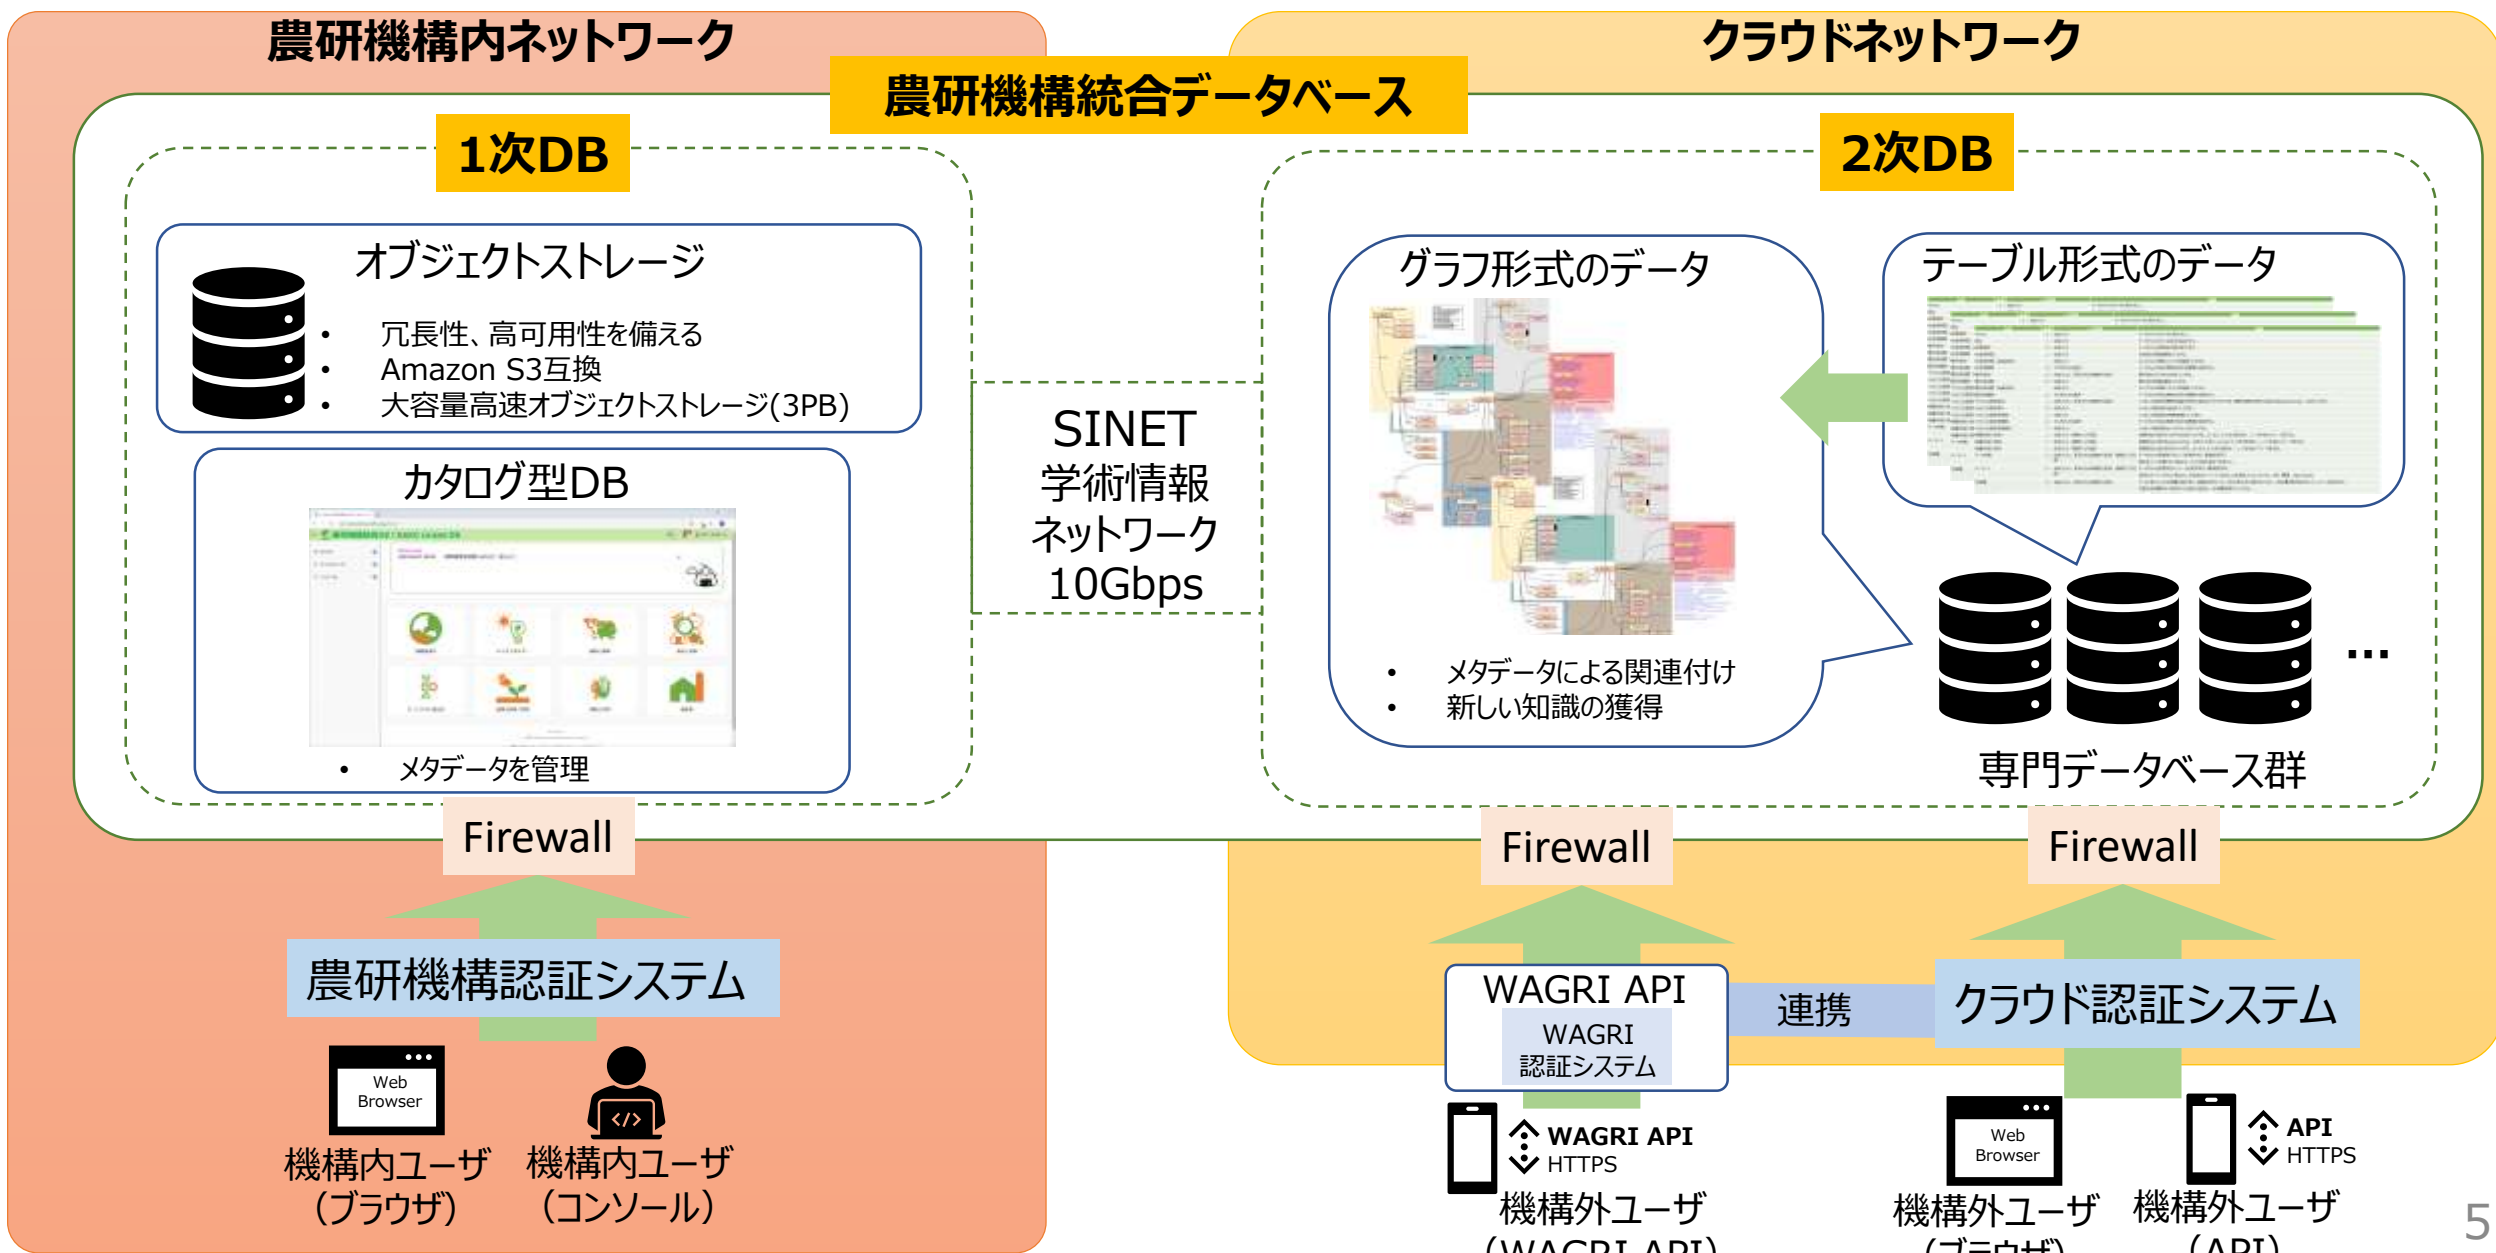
農研機構内ネットワーク

クラウドネットワーク

農研機構統合データベース

1次DB

オブジェクトストレージ

• 冗長性、高可用性を備える
• Amazon S3互換
• 大容量高速オブジェクトストレージ(3PB)

カタログ型DB

• メタデータを管理

SINET
学術情報
ネットワーク
10Gbps

2次DB

グラフ形式のデータ

• メタデータによる関連付け
• 新しい知識の獲得

テーブル形式のデータ

…

専門データベース群

Firewall

Firewall

Firewall

農研機構認証システム

Web Browser

機構内ユーザ（ブラウザ）

機構内ユーザ（コンソール）

WAGRI API
WAGRI
認証システム

連携

クラウド認証システム

WAGRI API
HTTPS

機構外ユーザ
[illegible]

Web Browser

API
HTTPS

機構外ユーザ
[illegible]

機構外ユーザ
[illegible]

5